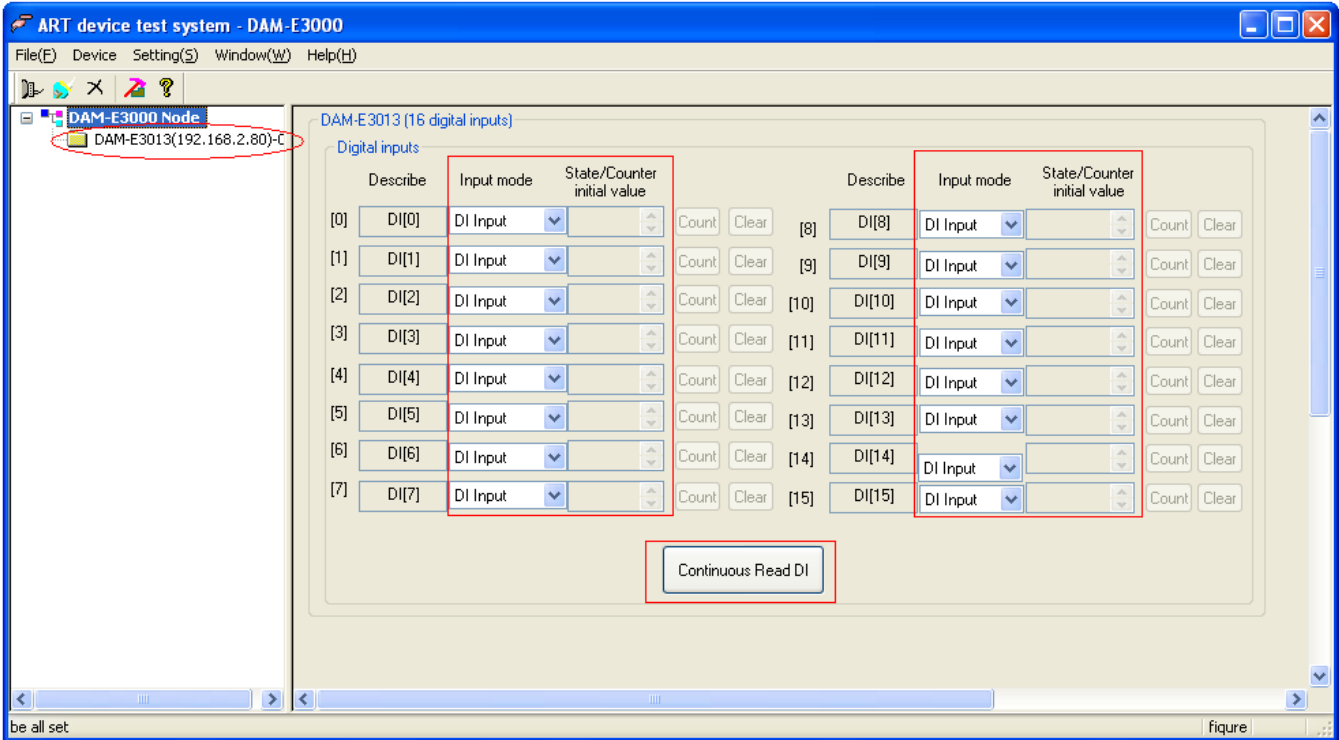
ART device test system - DAM-E3000

File(F) Device Setting(S) Window(W) Help(H)

DAM-E3000 Node
DAM-E3013(192.168.2.80)-C

DAM-E3013 (16 digital inputs)

Digital inputs

| | Describe | Input mode | State/Counter initial value | | |
|---|---|---|---|---|---|
| [0] | DI[0] | DI Input | | Count | Clear |
| [1] | DI[1] | DI Input | | Count | Clear |
| [2] | DI[2] | DI Input | | Count | Clear |
| [3] | DI[3] | DI Input | | Count | Clear |
| [4] | DI[4] | DI Input | | Count | Clear |
| [5] | DI[5] | DI Input | | Count | Clear |
| [6] | DI[6] | DI Input | | Count | Clear |
| [7] | DI[7] | DI Input | | Count | Clear |

| | Describe | Input mode | State/Counter initial value | | |
|---|---|---|---|---|---|
| [8] | DI[8] | DI Input | | Count | Clear |
| [9] | DI[9] | DI Input | | Count | Clear |
| [10] | DI[10] | DI Input | | Count | Clear |
| [11] | DI[11] | DI Input | | Count | Clear |
| [12] | DI[12] | DI Input | | Count | Clear |
| [13] | DI[13] | DI Input | | Count | Clear |
| [14] | DI[14] | DI Input | | Count | Clear |
| [15] | DI[15] | DI Input | | Count | Clear |

Continuous Read DI

be all set
fiqure